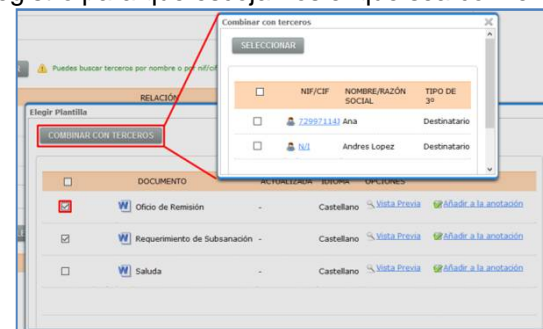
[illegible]

Puedes buscar terceros por nombre o por nif/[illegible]

RELACIÓN

Elegir Plantilla

COMBINAR CON TERCEROS

| | DOCUMENTO | ACTUALIZADA | IDIOMA | OPCIONES | |
|---|---|---|---|---|---|
| ☑ | Oficio de Remisión | - | Castellano | Vista Previa | Añadir a la anotación |
| ☑ | Requerimiento de Subsanación | - | Castellano | Vista Previa | Añadir a la anotación |
| ☐ | Saluda | - | Castellano | Vista Previa | Añadir a la anotación |

Combinar con terceros

SELECCIONAR

| ☐ | NIF/CIF | NOMBRE/RAZÓN SOCIAL | TIPO DE 3º |
|---|---|---|---|
| ☐ | 72997114J | Ana | Destinatario |
| ☐ | N/I | Andres Lopez | Destinatario |